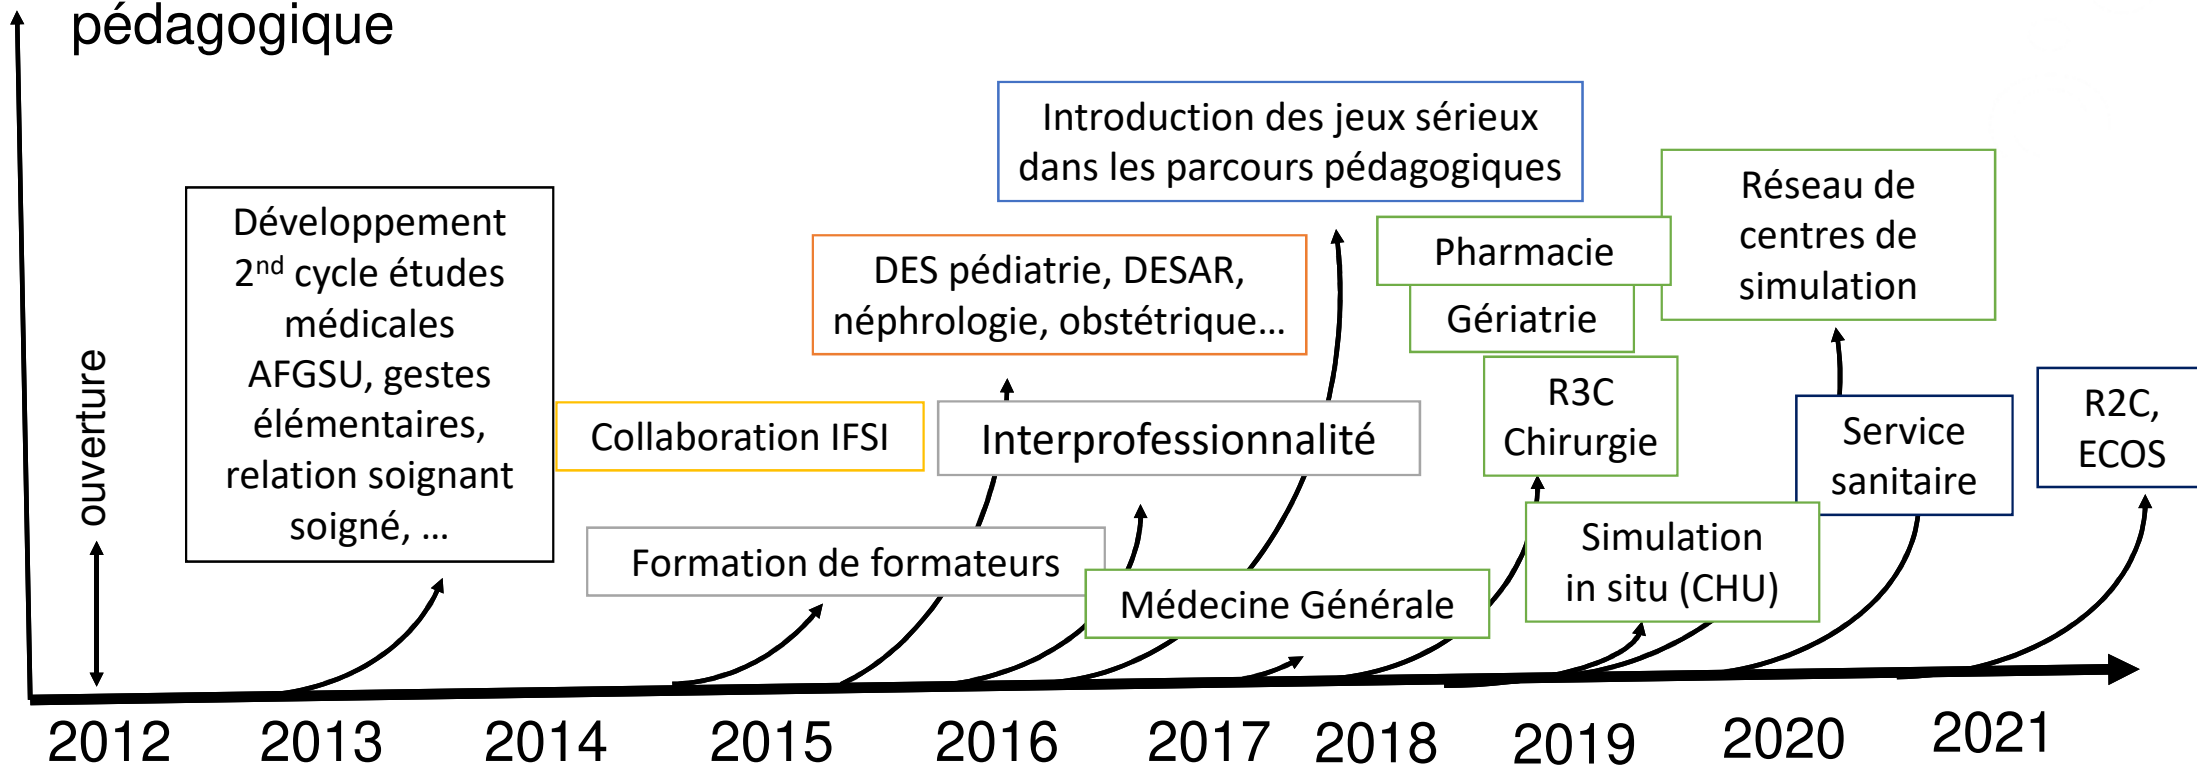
pédagogique

ouverture

Développement $2^{nd}$ cycle études médicales AFGSU, gestes élémentaires, relation soignant soigné, …

Collaboration IFSI

Formation de formateurs

DES pédiatrie, DESAR, néphrologie, obstétrique…

Interprofessionnalité

Introduction des jeux sérieux dans les parcours pédagogiques

Médecine Générale

Pharmacie

Gériatrie

R3C Chirurgie

Simulation in situ (CHU)

Réseau de centres de simulation

Service sanitaire

R2C, ECOS

2012 2013 2014 2015 2016 2017 2018 2019 2020 2021